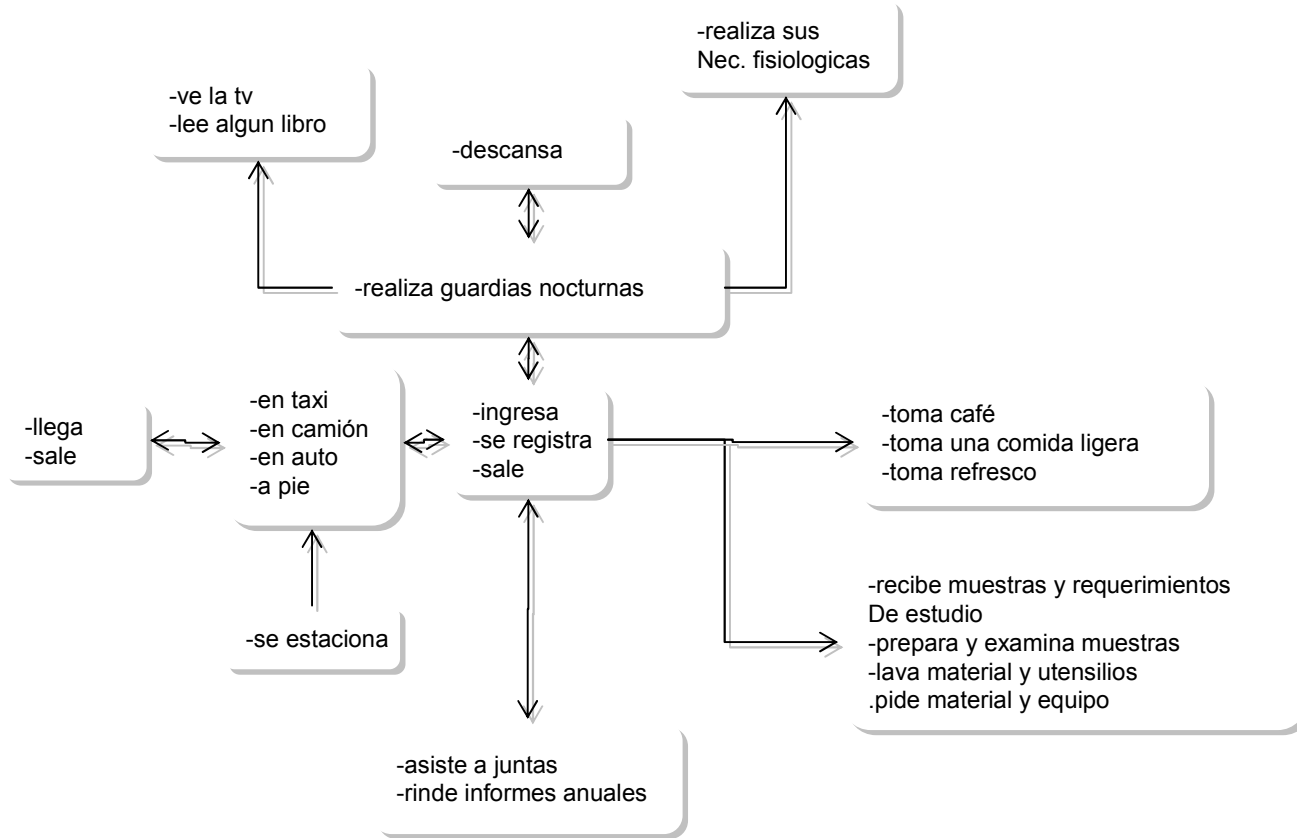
-realiza sus
Nec. fisiologicas

-ve la tv
-lee algun libro

-descansa

-realiza guardias nocturnas

-llega
-sale

-en taxi
-en camión
-en auto
-a pie

-ingresa
-se registra
-sale

-toma café
-toma una comida ligera
-toma refresco

-se estaciona

-recibe muestras y requerimientos
De estudio
-prepara y examina muestras
-lava material y utensilios
.pide material y equipo

-asiste a juntas
-rinde informes anuales